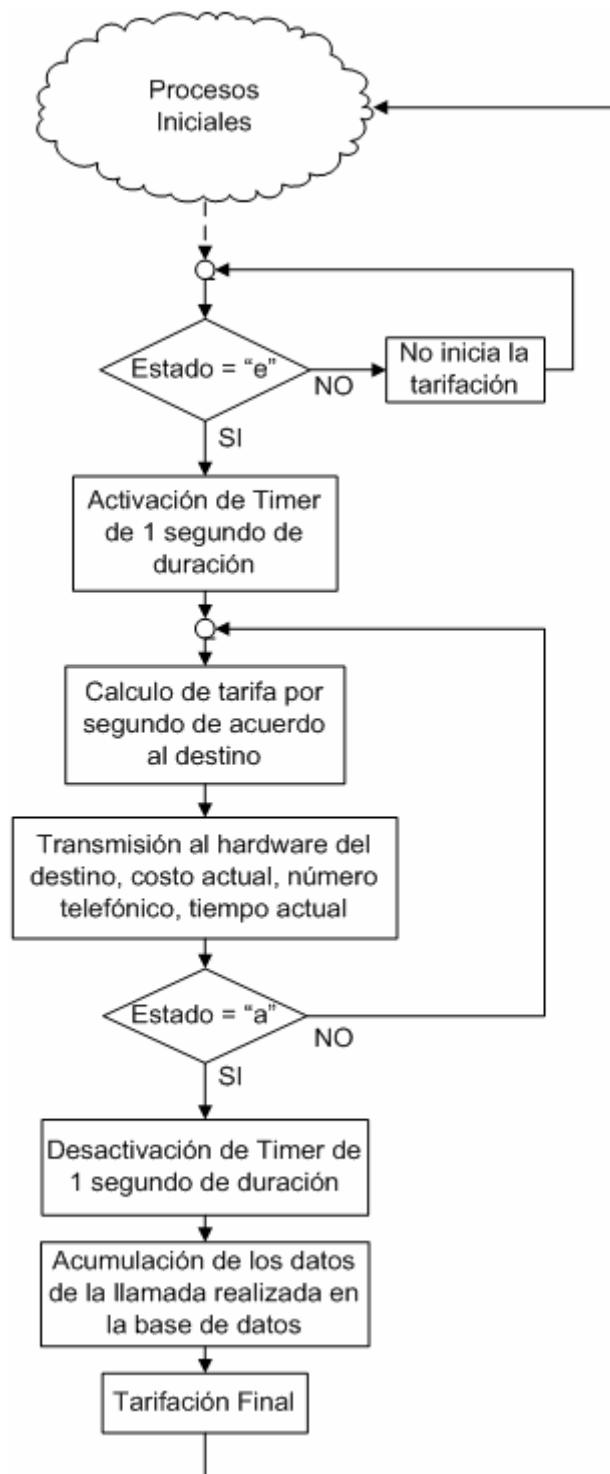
Procesos Iniciales

Estado = “e”

NO

No inicia la tarifación

SI

Activación de Timer de 1 segundo de duración

Calculo de tarifa por segundo de acuerdo al destino

Transmisión al hardware del destino, costo actual, número telefónico, tiempo actual

Estado = “a”

NO

SI

Desactivación de Timer de 1 segundo de duración

Acumulación de los datos de la llamada realizada en la base de datos

Tarifación Final